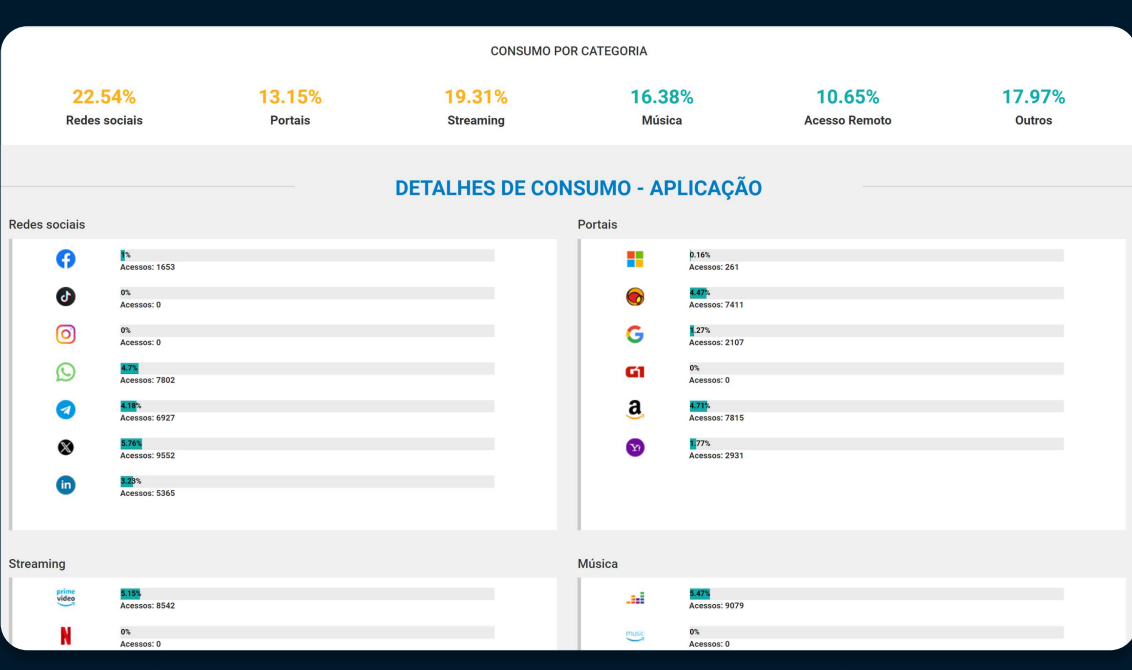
CONSUMO POR CATEGORIA

22.54%
Redes sociais

13.15%
Portais

19.31%
Streaming

16.38%
Música

10.65%
Acesso Remoto

17.97%
Outros

DETALHES DE CONSUMO - APLICAÇÃO

Redes sociais

1%
Acessos: 1653

0%
Acessos: 0

0%
Acessos: 0

4.7%
Acessos: 7802

4.18%
Acessos: 6927

5.76%
Acessos: 9552

3.23%
Acessos: 5365

Portais

0.16%
Acessos: 261

4.47%
Acessos: 7411

1.27%
Acessos: 2107

G1

0%
Acessos: 0

a

4.71%
Acessos: 7815

Y!

1.77%
Acessos: 2931

Streaming

prime video

5.15%
Acessos: 8542

N

0%
Acessos: 0

Música

5.47%
Acessos: 9079

music

0%
Acessos: 0